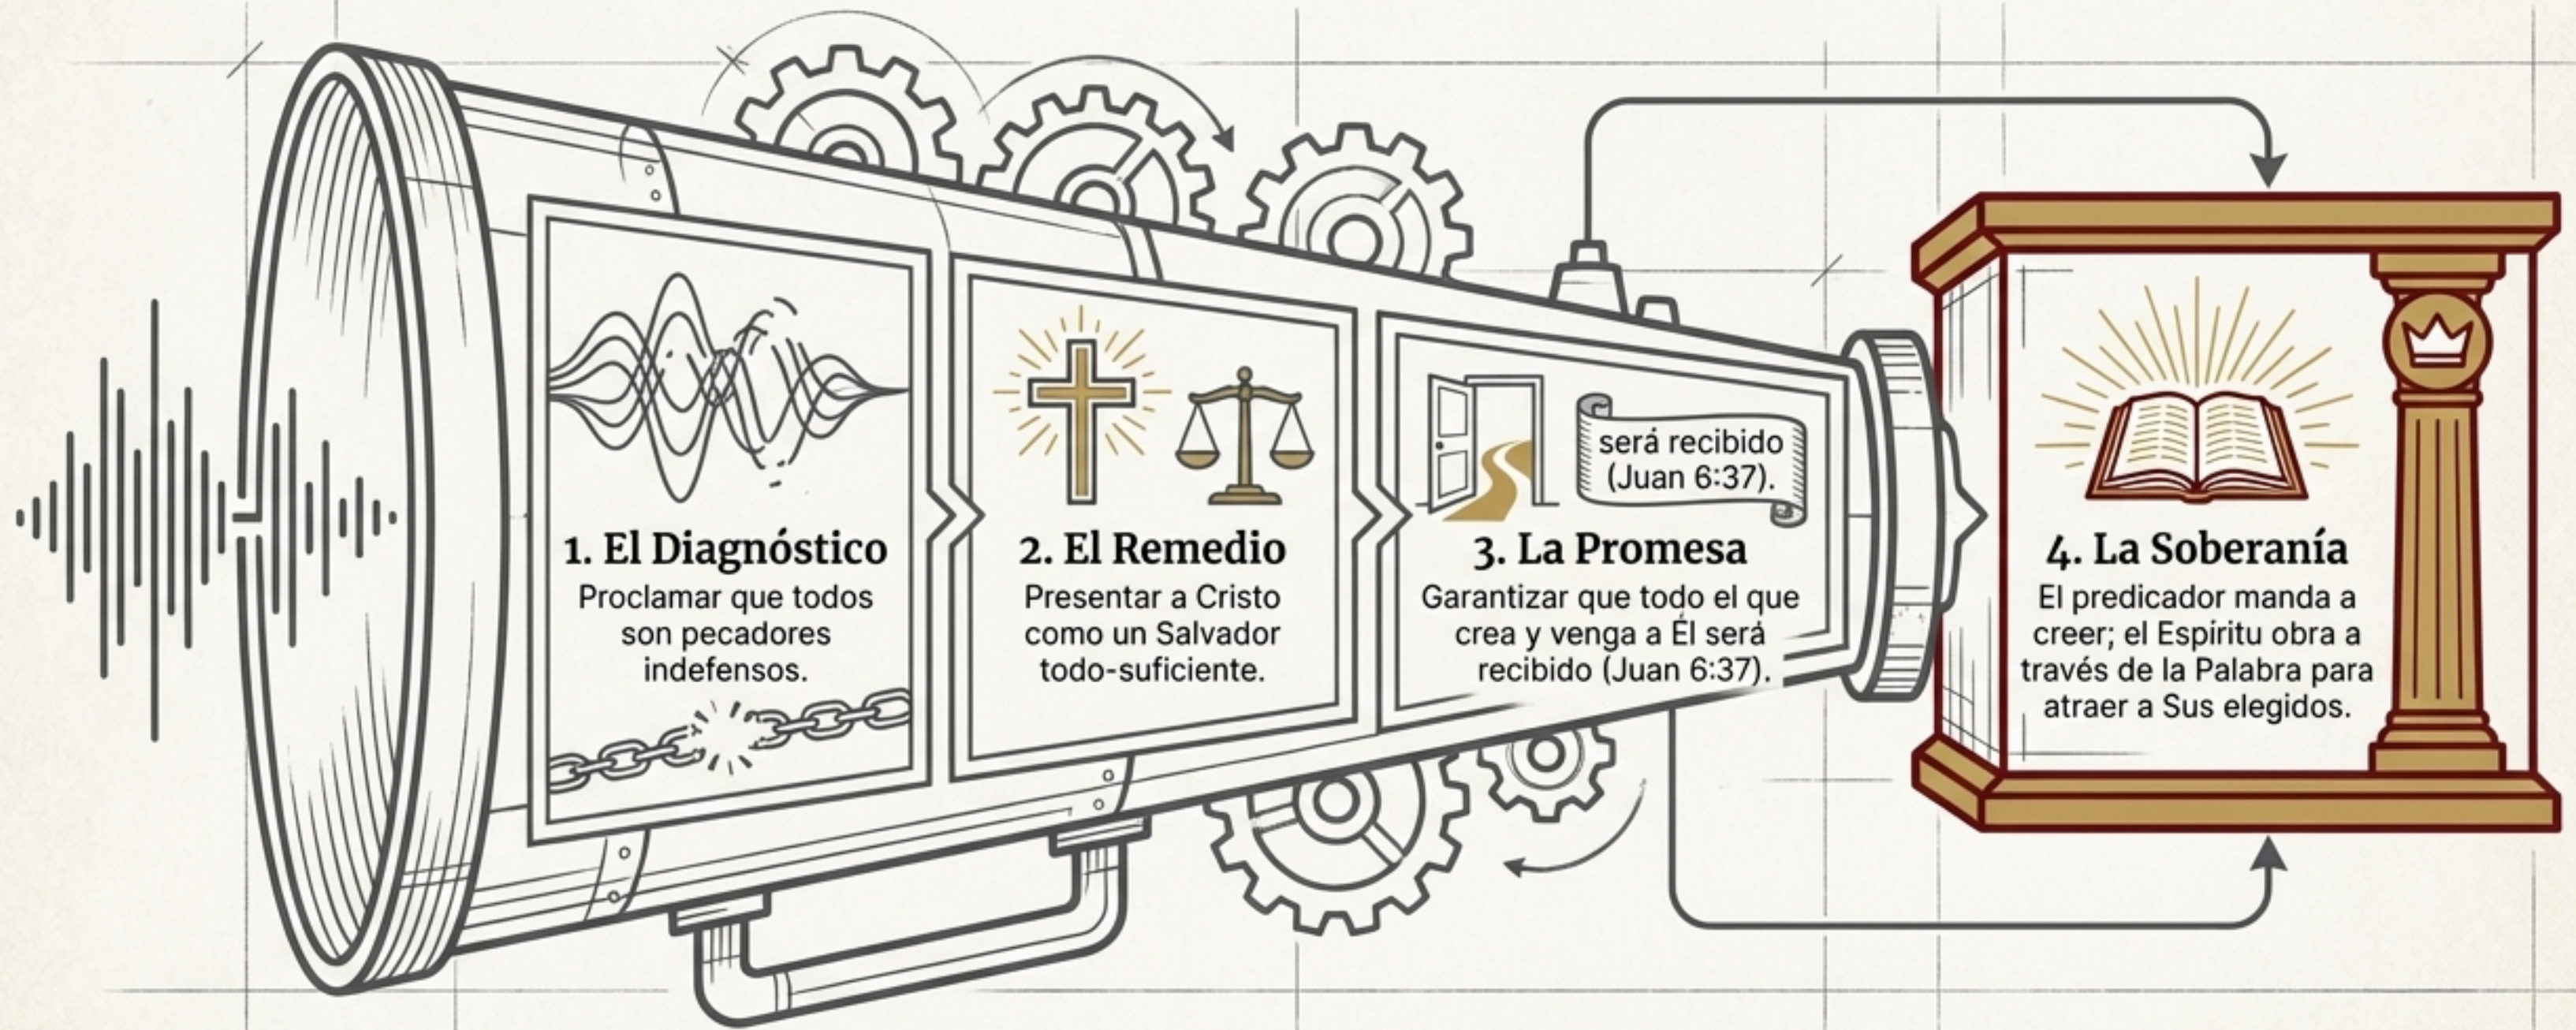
1. El Diagnóstico
Proclamar que todos son pecadores indefensos.

2. El Remedio
Presentar a Cristo como un Salvador todo-suficiente.

será recibido (Juan 6:37).

3. La Promesa
Garantizar que todo el que crea y venga a Él será recibido (Juan 6:37).

4. La Soberanía
El predicador manda a creer; el Espíritu obra a través de la Palabra para atraer a Sus elegidos.